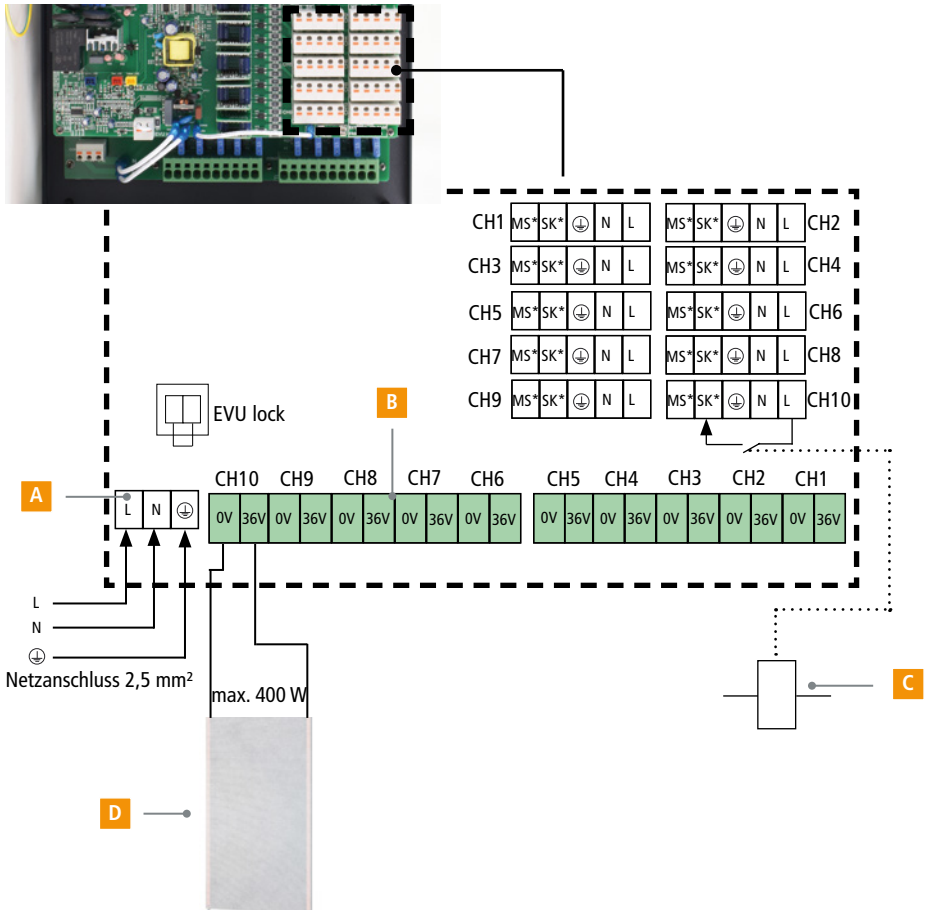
CH1 MS* SK* ⏚ N L
MS* SK* ⏚ N L CH2
CH3 MS* SK* ⏚ N L
MS* SK* ⏚ N L CH4
CH5 MS* SK* ⏚ N L
MS* SK* ⏚ N L CH6
CH7 MS* SK* ⏚ N L
MS* SK* ⏚ N L CH8
CH9 MS* SK* ⏚ N L
MS* SK* ⏚ N L CH10

EVU lock

B

A

L N ⏚

CH10 CH9 CH8 CH7 CH6 CH5 CH4 CH3 CH2 CH1

| 0V | 36V | 0V | 36V | 0V | 36V | 0V | 36V | 0V | 36V |
|---|---|---|---|---|---|---|---|---|---|

| 0V | 36V | 0V | 36V | 0V | 36V | 0V | 36V | 0V | 36V |
|---|---|---|---|---|---|---|---|---|---|

L
N
⏚
Netzanschluss 2,5 mm²

max. 400 W

C

D